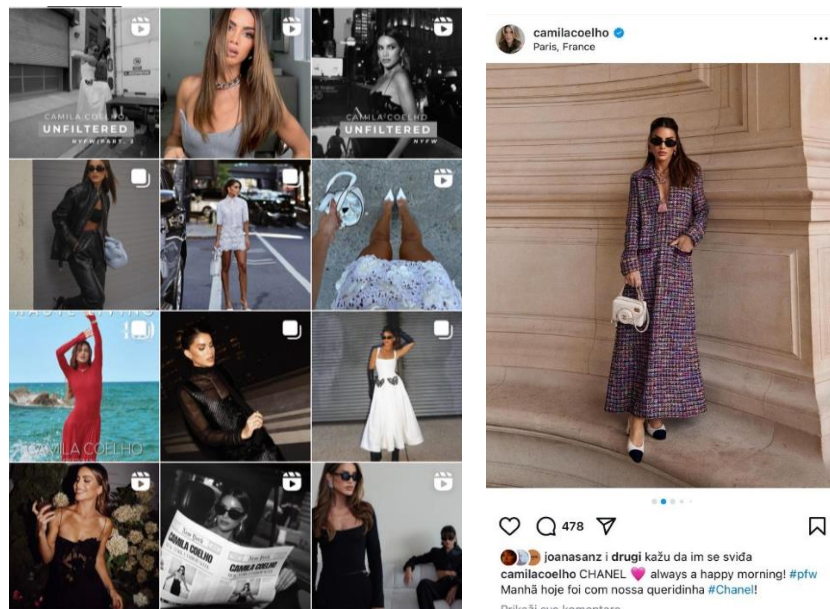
CAMILA COELHO
UNFILTERED
NYFW PART 2

CAMILA COELHO
UNFILTERED
NYFW

CAMILA COELHO

CAMILA COELHO

camilacoelho
Paris, France
...

478

joanasanz i drugi kažu da im se sviđa
camilacoelho CHANEL 💗 always a happy morning! #pfw
Manhã hoje foi com nossa queridinha #Chanel!
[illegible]